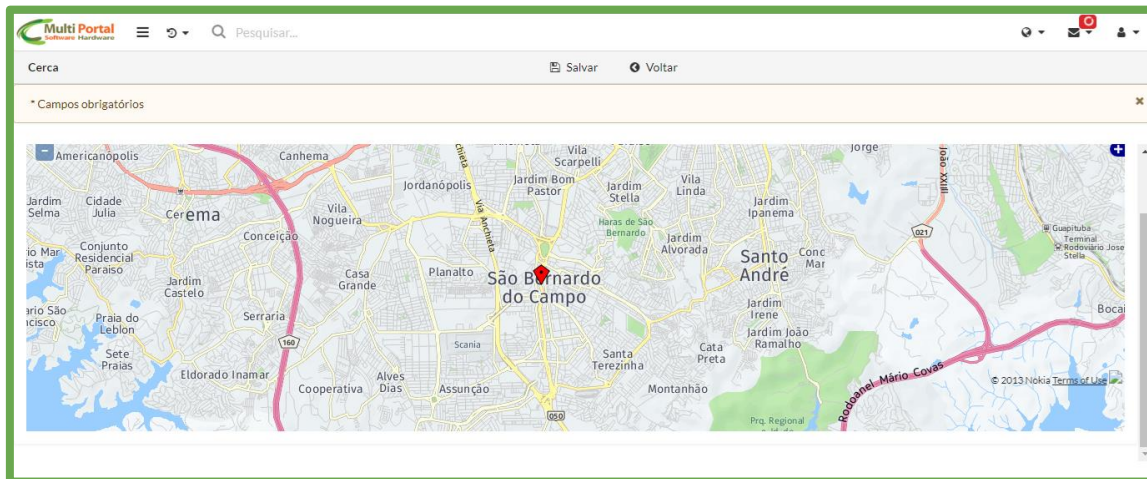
Multi Portal
Software Hardware

Pesquisar...

0

Cerca

Salvar

Voltar

* Campos obrigatórios

×

-

+

Americanópolis
Canhema
Vila Scarpelli
Jorge
João XXIII
Jardim Selma
Cidade Julia
Cerema
Jordanópolis
Jardim Bom Pastor
Jardim Stella
Vila Linda
Jardim Ipanema
Via Anchieta
Haras de São Bernardo
Guapituba
Terminal Rodoviário José Stella
Vila Nogueira
Conceição
Jardim Alvorada
021
Conjunto Residencial Paraiso
Casa Grande
Planalto
São Bernardo do Campo
Santo André
Conc Mar
Jardim Castelo
Jardim Irene
Bocai
Serraria
Praia do Leblon
Scania
Jardim João Ramalho
160
Sete Praias
Santa Terezinha
Cata Preta
Eldorado Inamar
Alves Dias
Cooperativa
Assunção
Montanhão
Rodoanel Mário Covas
050
Prq. Regional
© 2013 Nokia Terms of Use